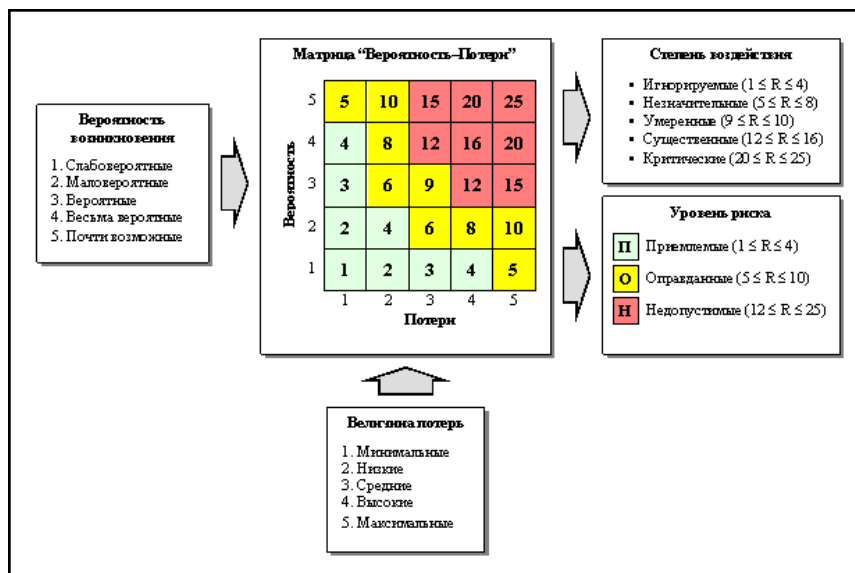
Вероятность возникновения

1. Слабовероятные
2. Маловероятные
3. Вероятные
4. Весьма вероятные
5. Почти возможные

Матрица "Вероятность–Потери"

| Вероятность | | | | | |
|---|---|---|---|---|---|
| 5 | 5 | 10 | 15 | 20 | 25 |
| 4 | 4 | 8 | 12 | 16 | 20 |
| 3 | 3 | 6 | 9 | 12 | 15 |
| 2 | 2 | 4 | 6 | 8 | 10 |
| 1 | 1 | 2 | 3 | 4 | 5 |
| | 1 | 2 | 3 | 4 | 5 |

Потери

Степень воздействия

- Игнорируемые ($1 \leq R \leq 4$)
- Незначительные ($5 \leq R \leq 8$)
- Умеренные ($9 \leq R \leq 10$)
- Существенные ($12 \leq R \leq 16$)
- Критические ($20 \leq R \leq 25$)

Уровень риска

П Приемлемые ($1 \leq R \leq 4$)

О Оправданные ($5 \leq R \leq 10$)

Н Недопустимые ($12 \leq R \leq 25$)

Величина потерь

1. Минимальные
2. Низкие
3. Средние
4. Высокие
5. Максимальные